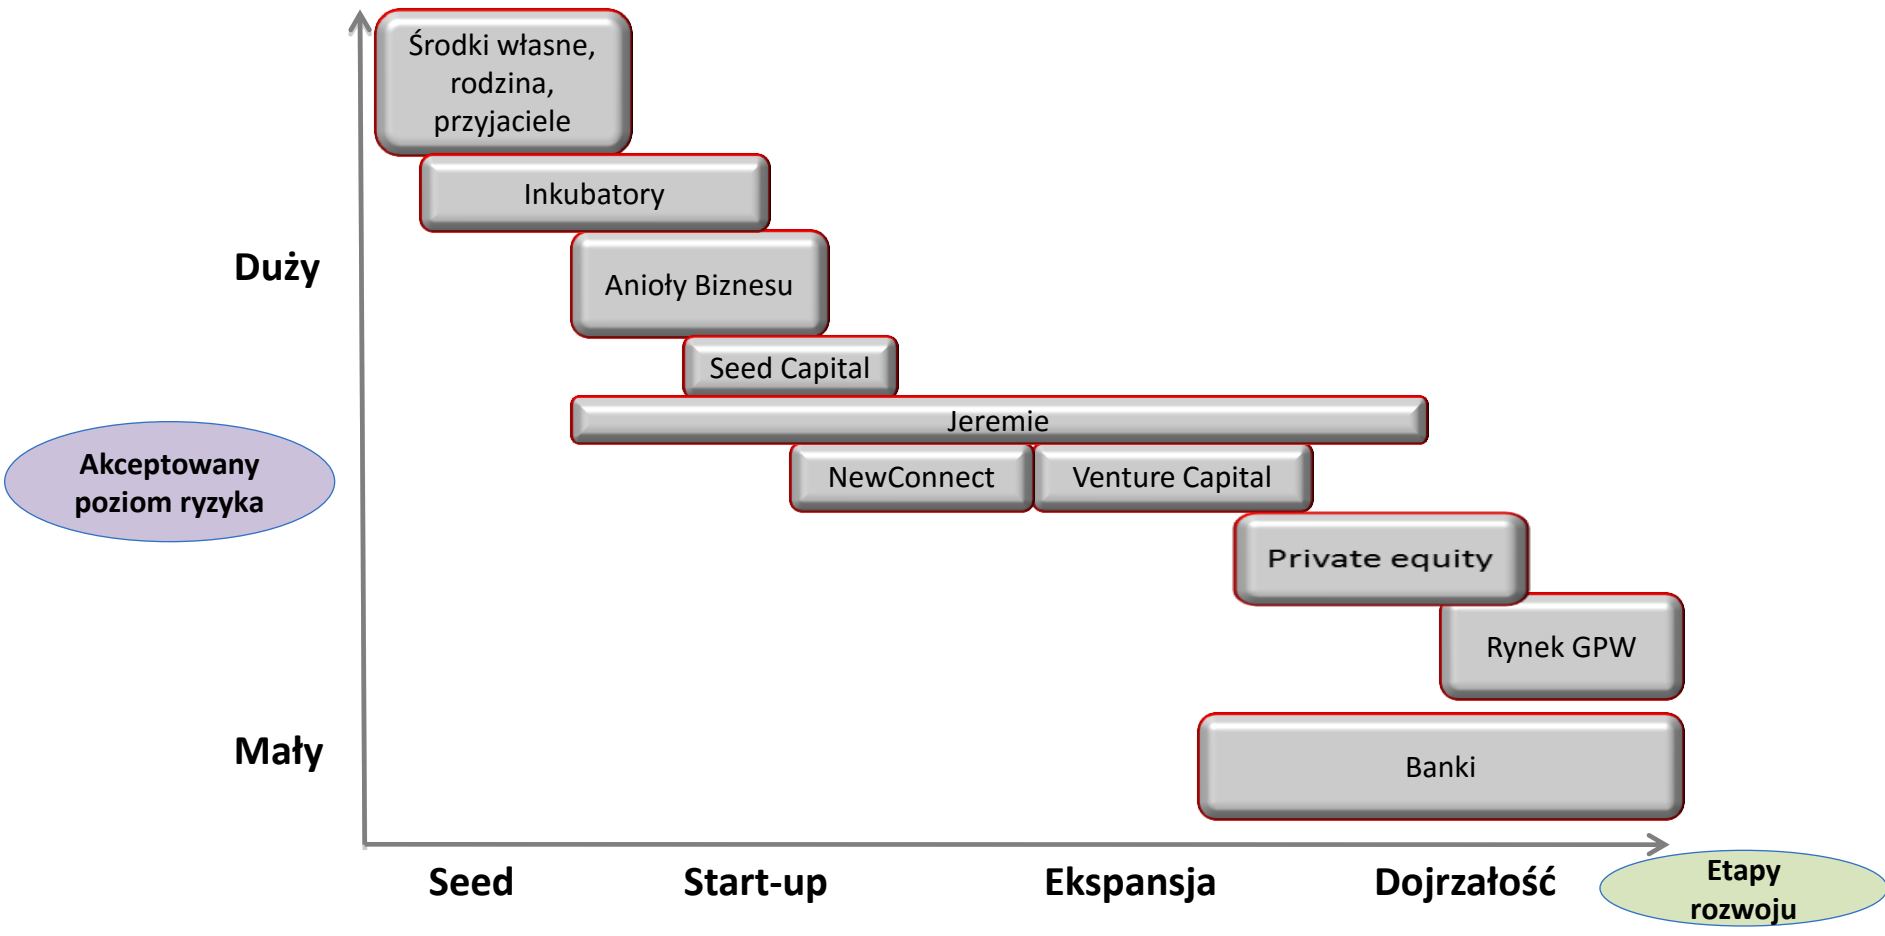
Akceptowany poziom ryzyka

Duży

Mały

Środki własne, rodzina, przyjaciele

Inkubatory

Anioły Biznesu

Seed Capital

Jeremie

NewConnect

Venture Capital

Private equity

Rynek GPW

Banki

Seed

Start-up

Ekspansja

Dojrzałość

Etapy rozwoju